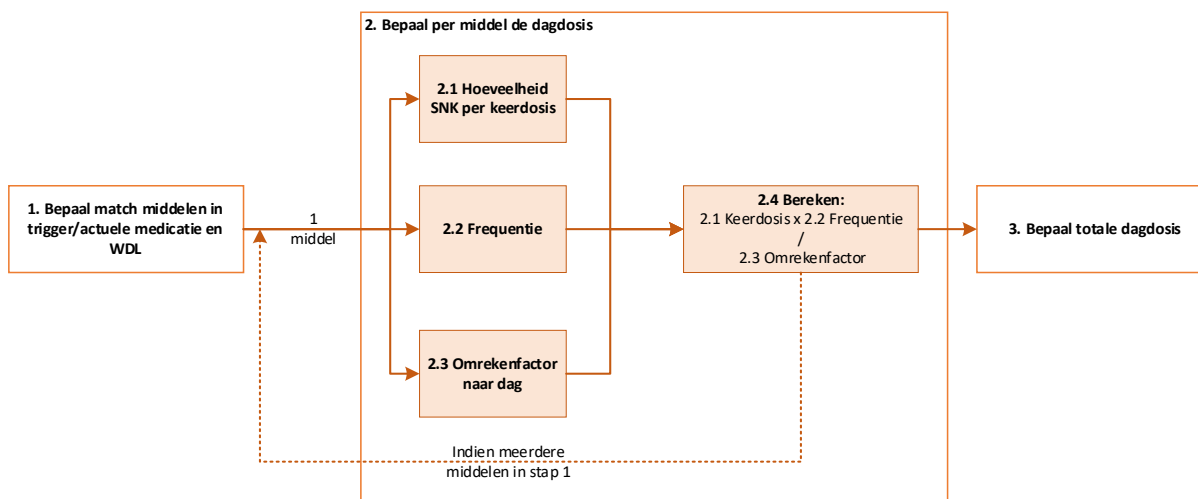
2. Bepaal per middel de dagdosis

1. Bepaal match middelen in trigger/actuele medicatie en WDL

1 middel

2.1 Hoeveelheid SNK per keerdosis

2.2 Frequentie

2.3 Omrekenfactor naar dag

2.4 Bereken:
2.1 Keerdosis x 2.2 Frequentie
/
2.3 Omrekenfactor

3. Bepaal totale dagdosis

Indien meerdere middelen in stap 1